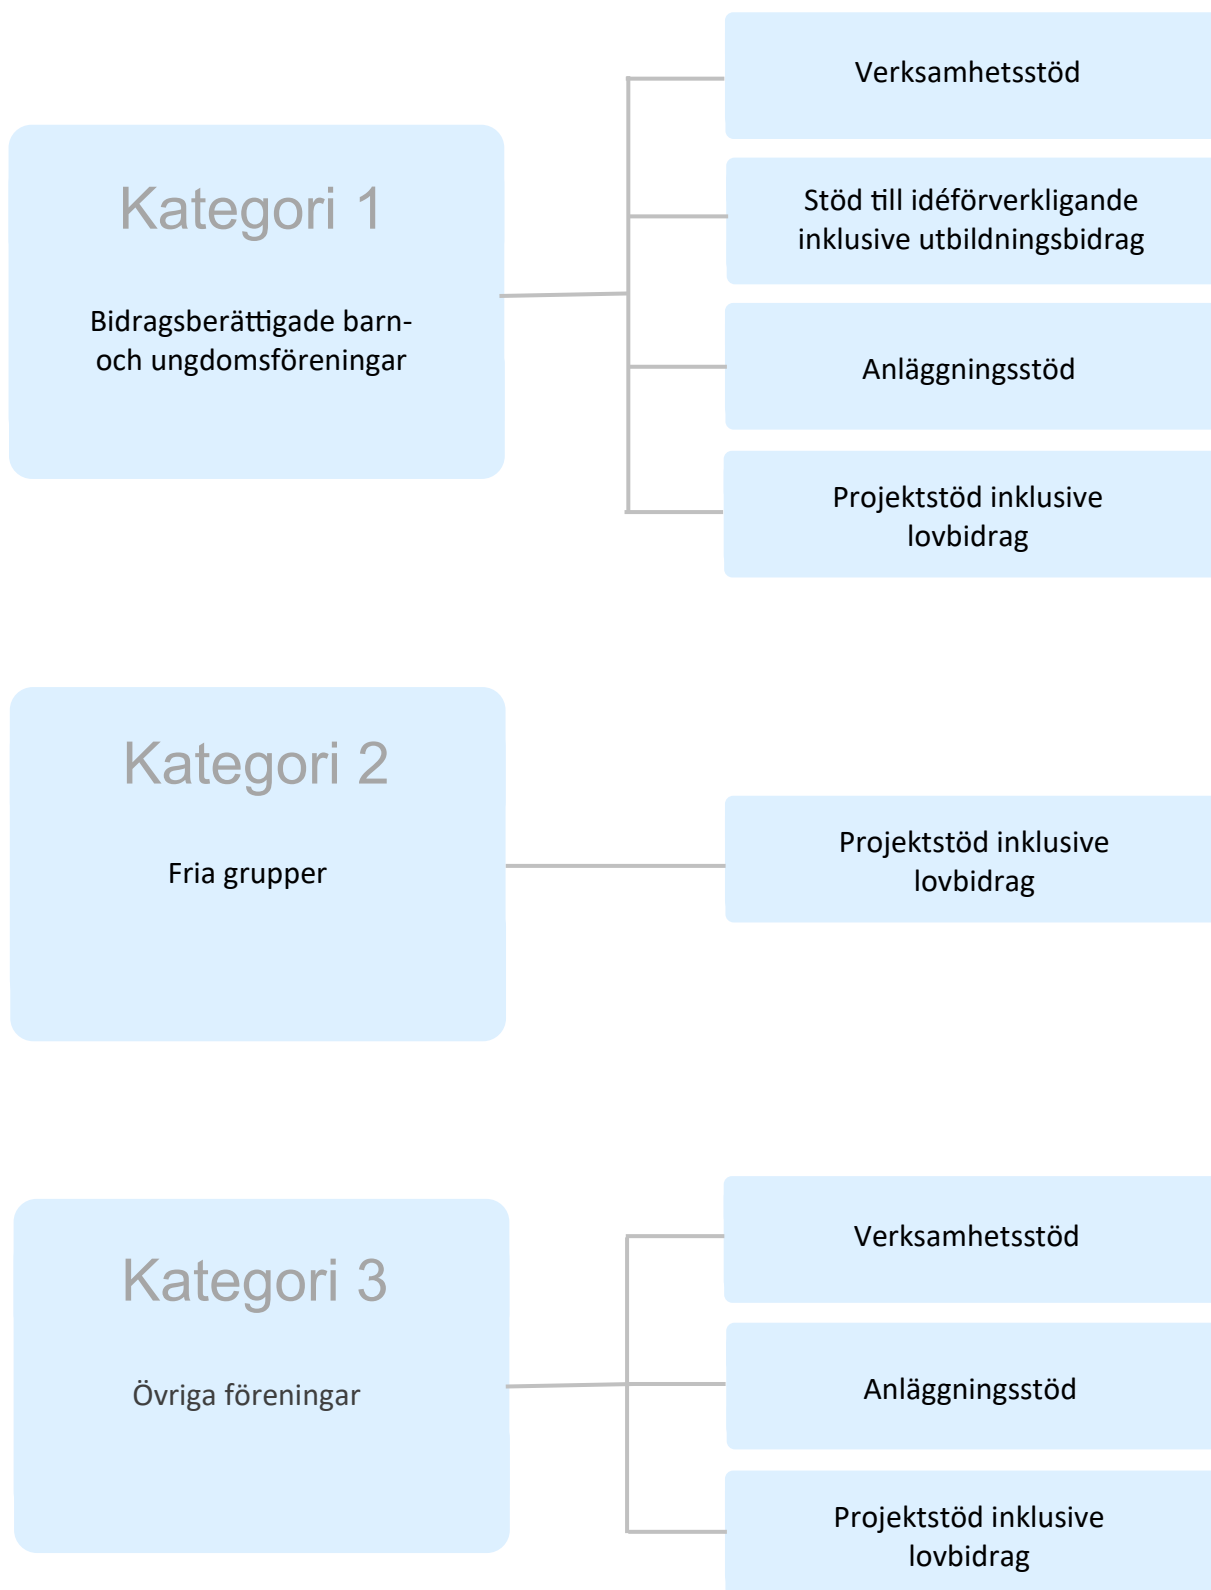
Kategori 1

Bidragsberättigade barn- och ungdomsföreningar

Verksamhetsstöd

Stöd till idéförverkligande inklusive utbildningsbidrag

Anläggningsstöd

Projektstöd inklusive lovbidrag

Kategori 2

Fria grupper

Projektstöd inklusive lovbidrag

Kategori 3

Övriga föreningar

Verksamhetsstöd

Anläggningsstöd

Projektstöd inklusive lovbidrag